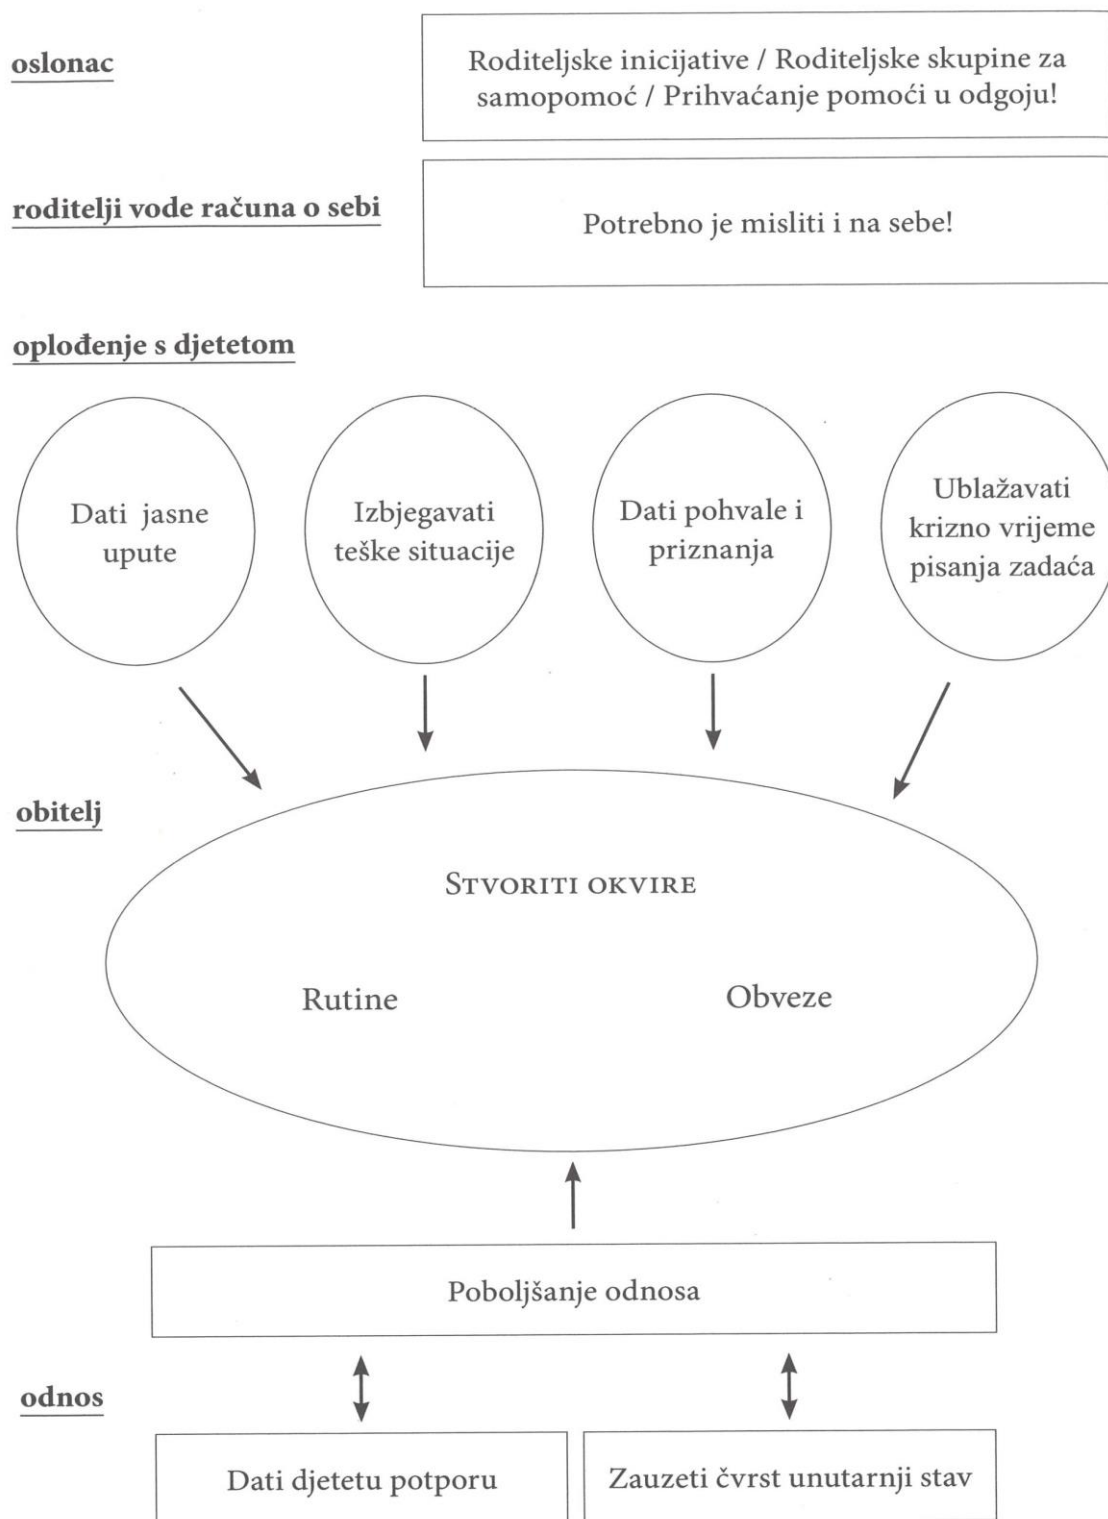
oslonac

Roditeljske inicijative / Roditeljske skupine za samopomoć / Prihvaćanje pomoći u odgoju!

roditelji vode računa o sebi

Potrebno je misliti i na sebe!

opluđenje s djetetom

Dati jasne upute

Izbjegavati teške situacije

Dati pohvale i priznanja

Ublažavati krizno vrijeme pisanja zadaća

obitelj

Stvoriti okvire

Rutine

Obveze

Poboljšanje odnosa

odnos

Dati djetetu potporu

Zauzeti čvrst unutarnji stav